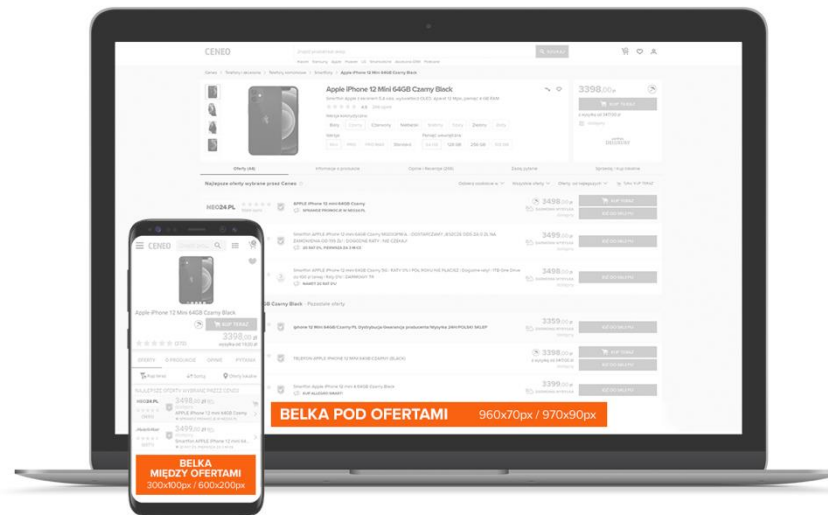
CENEO

Apple iPhone 12 Mini 64GB Czarny Black

3398,00 zł

KUP TERAZ

Oferty

Najlepsze oferty wybrane przez Ceneo

HAS24.PL

APPLE iPhone 12 mini 64GB Czarny

3498,00 zł

3499,00 zł

3499,00 zł

64GB Czarny Black - Pozostałe oferty

3359,00 zł

3398,00 zł

3399,00 zł

BELKA POD OFERTAMI 960x70px / 970x90px

CENEO

Apple iPhone 12 Mini 64GB Czarny Black

KUP TERAZ

3398,00 zł

OFERTY

O PRODUKCIE

OPINIE

PYTANIA

NAJLEPSZE OFERTY WYBRANE PRZEZ CENEO

HAS24.PL

3498,00 zł

APPLE iPhone 12 mini 64GB Czarny

3499,00 zł

BELKA MIĘDZY OFERTAMI 300x100px / 600x200px